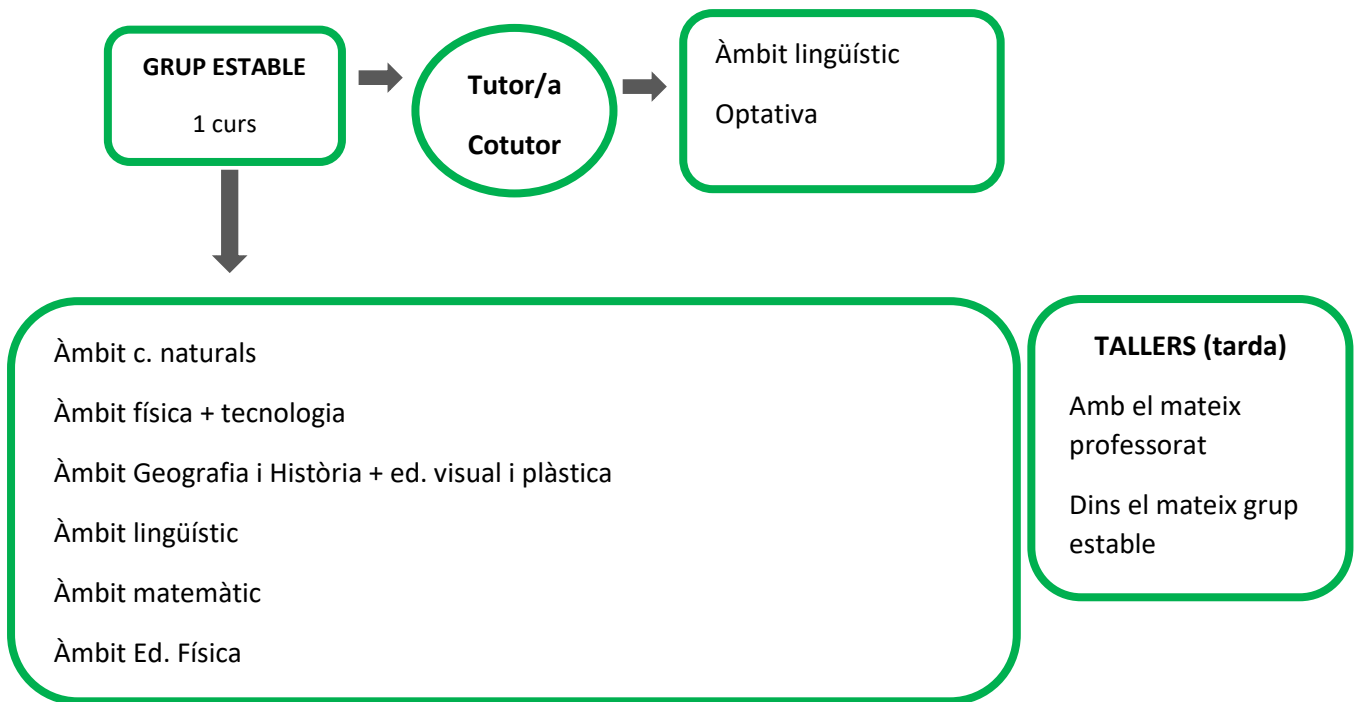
GRUP ESTABLE

1 curs

Tutor/a

Cotutor

Àmbit lingüístic

Optativa

Àmbit c. naturals

Àmbit física + tecnologia

Àmbit Geografia i Història + ed. visual i plàstica

Àmbit lingüístic

Àmbit matemàtic

Àmbit Ed. Física

TALLERS (tarda)

Amb el mateix professorat

Dins el mateix grup estable